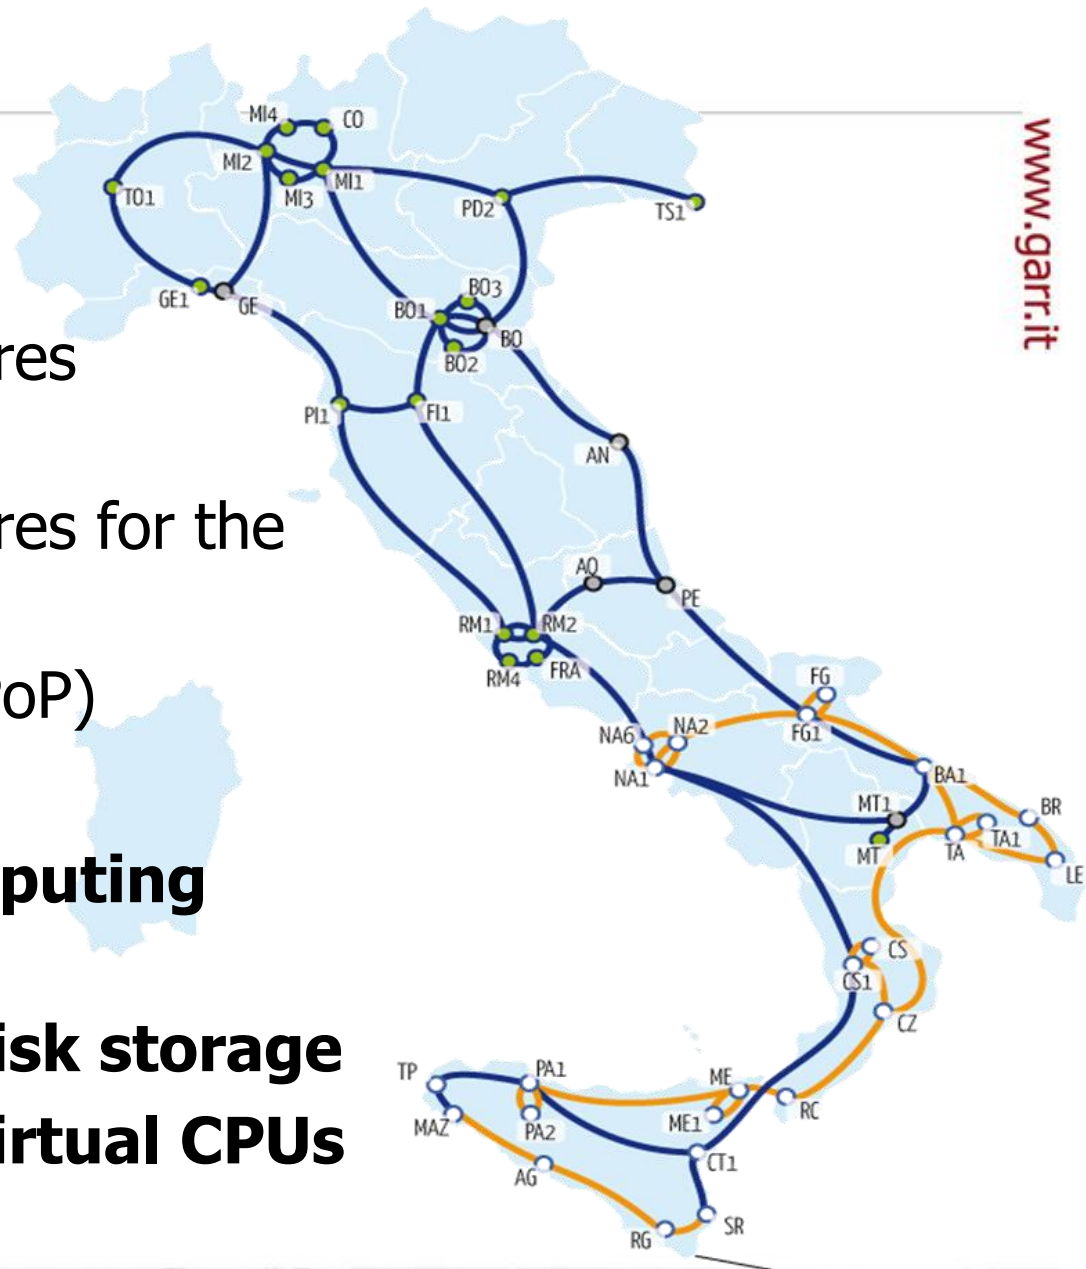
res

res for the

oP)

puting

isk storage
irtual CPUs

www.garr.it

MI4
CO
MI2
MI1
MI3
TO1
PD2
TS1
GE1
GE
BO3
BO1
BO
BO2
PI1
FI1
AN
AQ
PE
RM1
RM2
RM4
FRA
FG
FG1
NA6
NA2
NA1
BA1
MT1
BR
MT
TA
TA1
LE
CS
CS1
CZ
TP
PA1
ME
MAZ
PA2
ME1
RC
CT1
AG
SR
RG